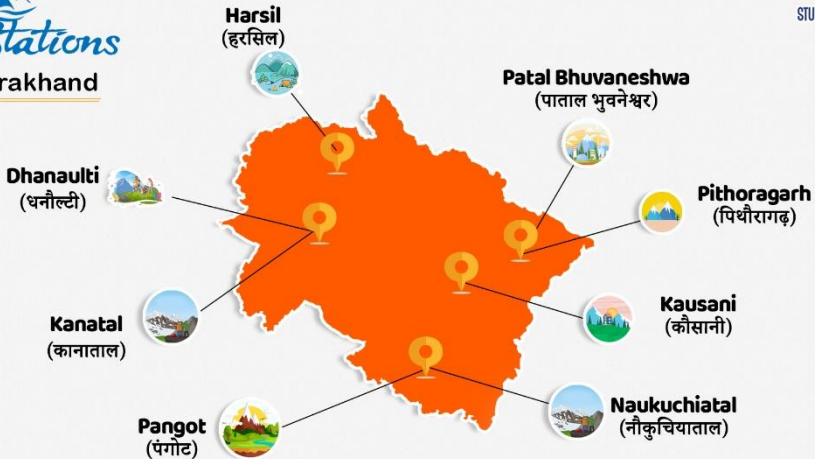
tations
rakhand

STU

Harsil
(हरसिल)

Patal Bhuvaneshwa
(पाताल भुवनेश्वर)

Dhanaulti
(धनौल्टी)

Pithoragarh
(पिथौरागढ़)

Kanatal
(कानाताल)

Kausani
(कौसानी)

Pangot
(पंगोट)

Naukuchiatal
(नौकुचियाताल)